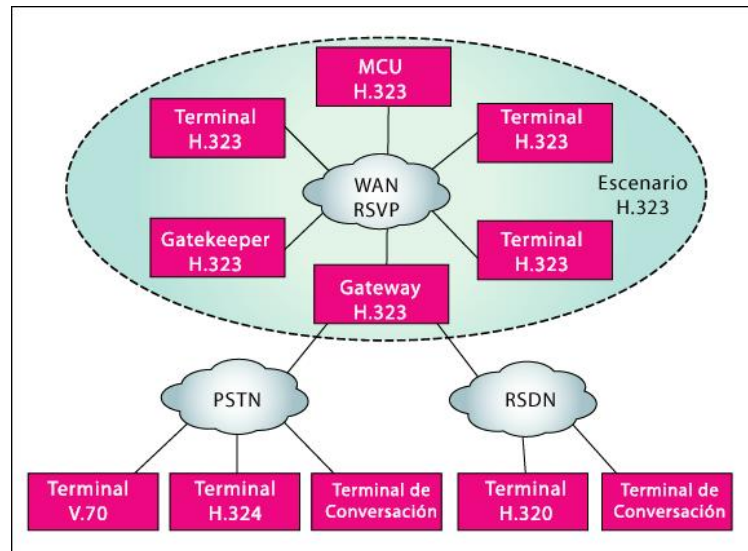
MCU
H.323

Terminal
H.323

Terminal
H.323

WAN
RSVP

Escenario
H.323

Gatekeeper
H.323

Terminal
H.323

Gateway
H.323

PSTN

RSDN

Terminal
V.70

Terminal
H.324

Terminal de
Conversación

Terminal
H.320

Terminal de
Conversación